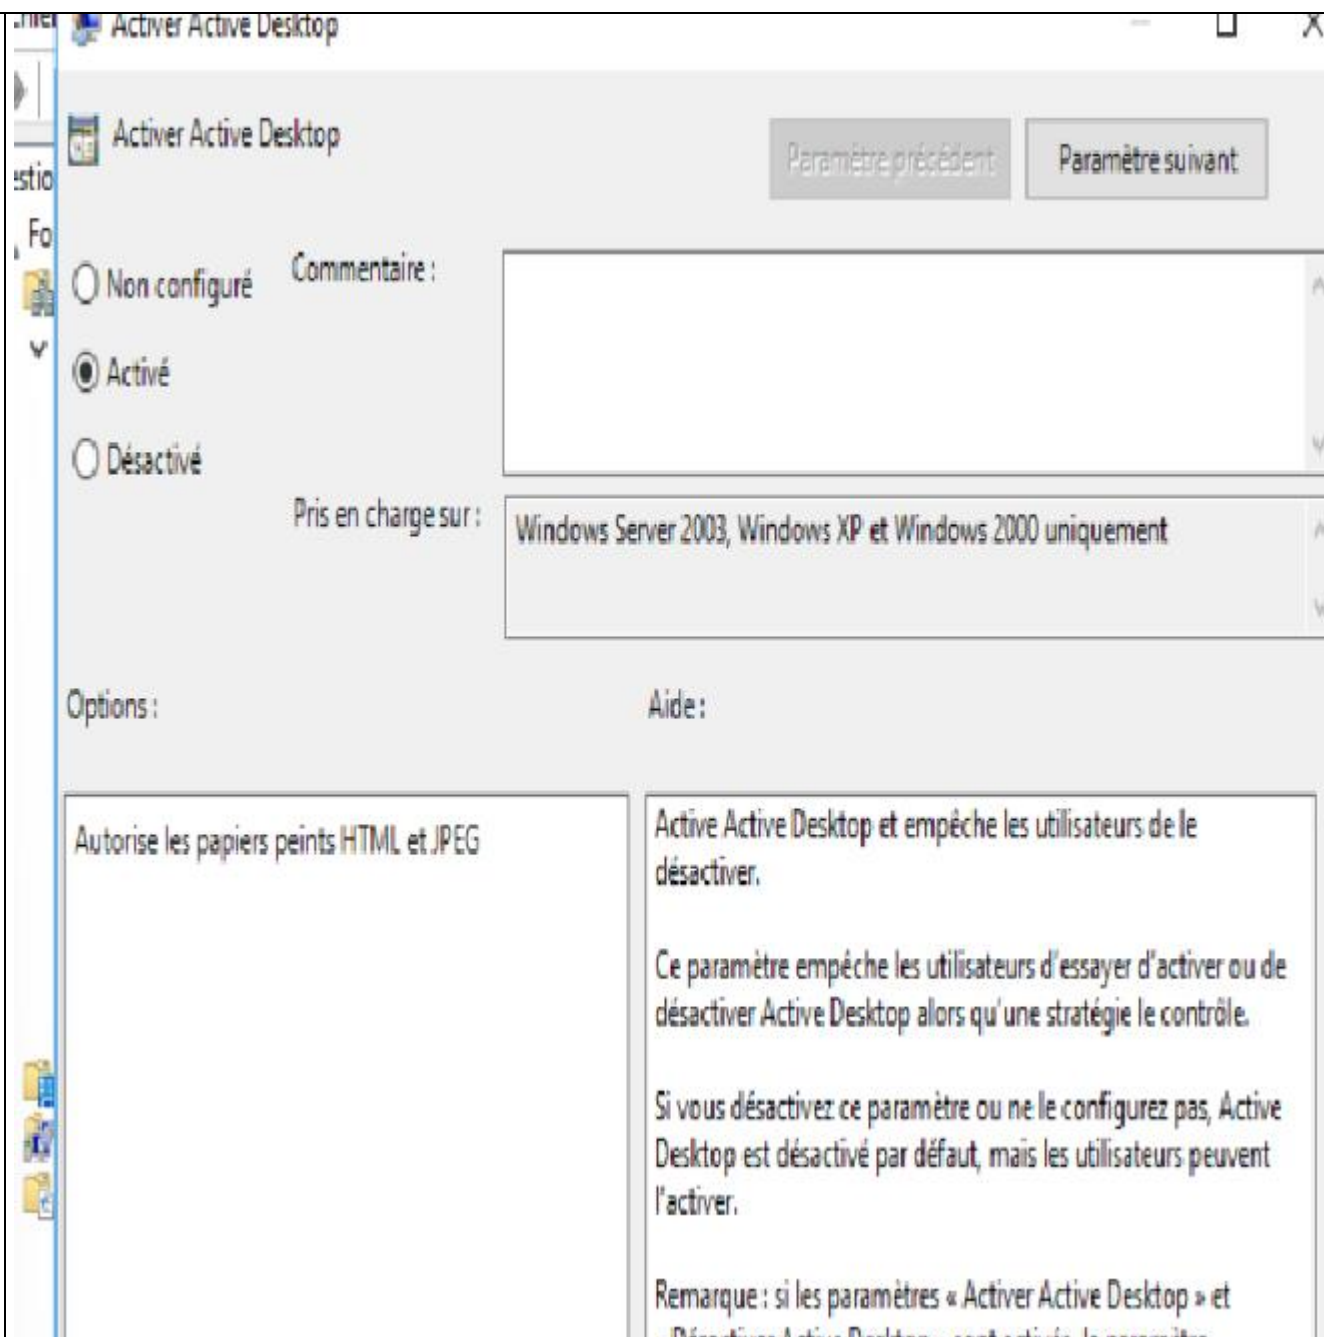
Activer Active Desktop

Activer Active Desktop

Paramètre précédent

Paramètre suivant

Non configuré

Activé

Désactivé

Commentaire :

Pris en charge sur :

Windows Server 2003, Windows XP et Windows 2000 uniquement

Options :

Aide :

Autorise les papiers peints HTML et JPEG

Active Active Desktop et empêche les utilisateurs de le désactiver.

Ce paramètre empêche les utilisateurs d'essayer d'activer ou de désactiver Active Desktop alors qu'une stratégie le contrôle.

Si vous désactivez ce paramètre ou ne le configurez pas, Active Desktop est désactivé par défaut, mais les utilisateurs peuvent l'activer.

Remarque : si les paramètres « Activer Active Desktop » et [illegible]